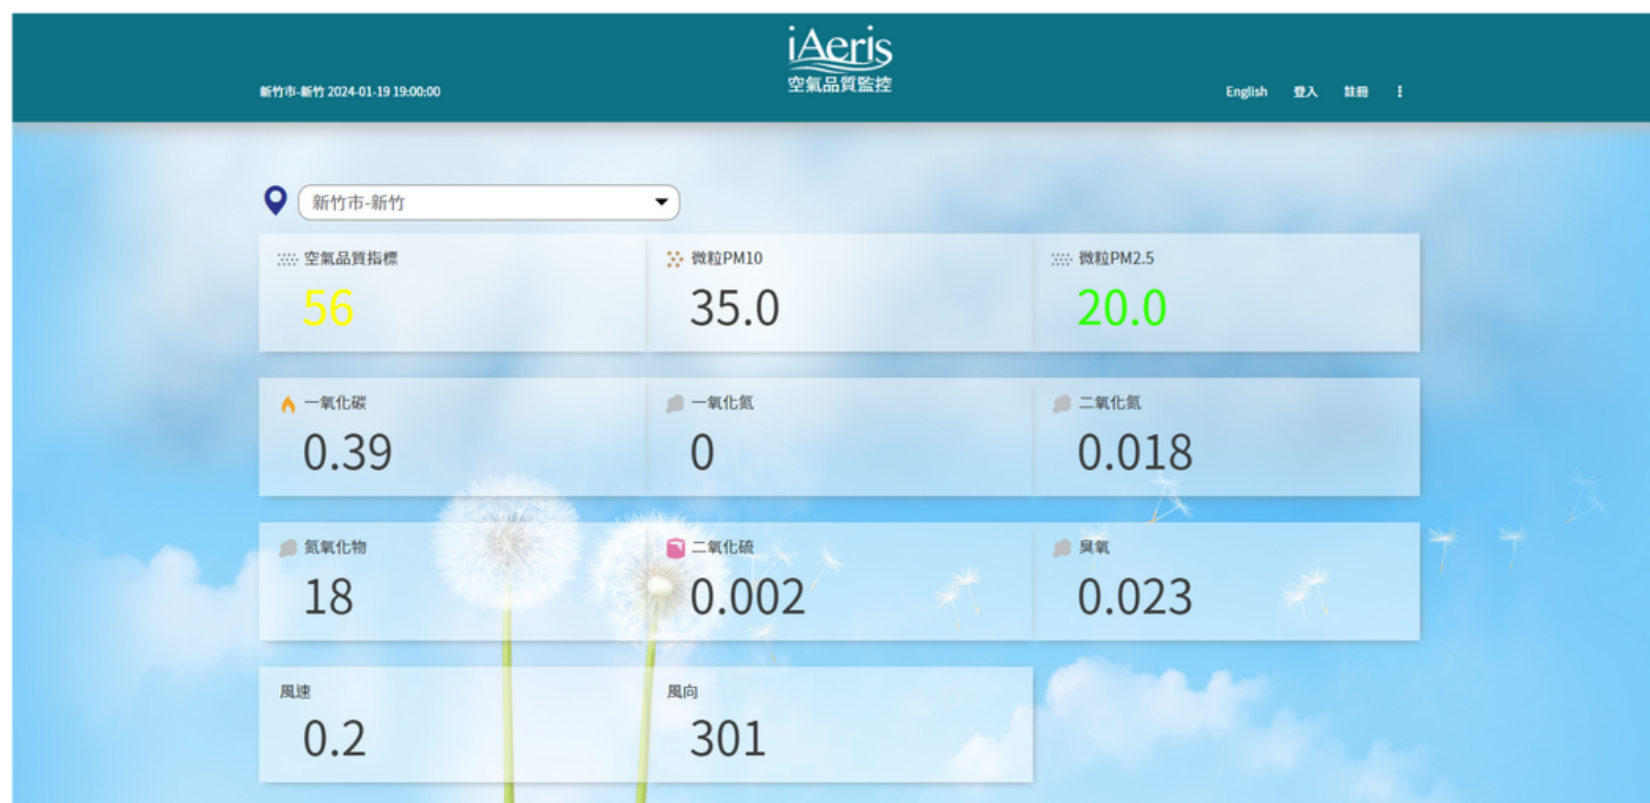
新竹市-新竹 2024-01-19 19:00:00

iAeris
空氣品質監控

English 登入 註冊 ⋮

新竹市-新竹

空氣品質指標
56

微粒PM10
35.0

微粒PM2.5
20.0

一氧化碳
0.39

一氧化氮
0

二氧化氮
0.018

氮氧化物
18

二氧化硫
0.002

臭氧
0.023

風速
0.2

風向
301